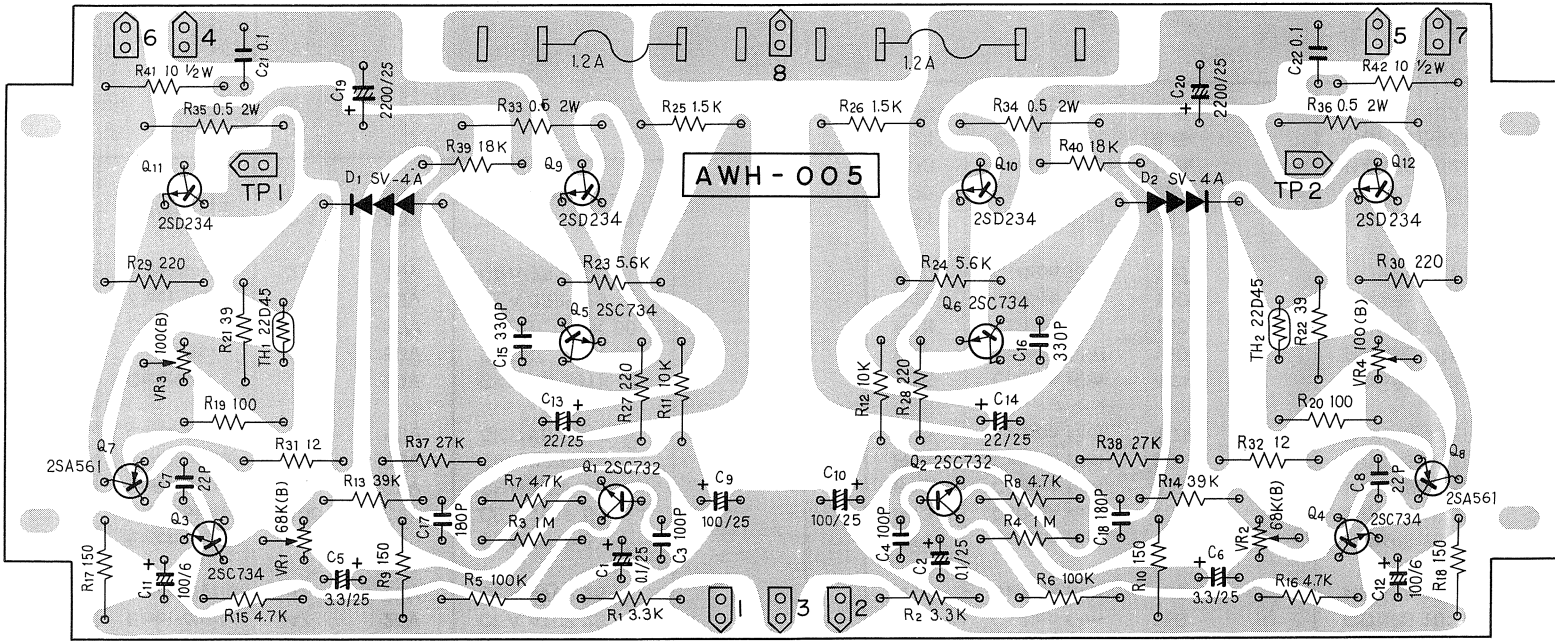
6 4 $C_{21}$ 0.1
1.2A 8 1.2A
$C_{22}$ 0.1 5 7
$R_{41}$ 10 ½W
$R_{42}$ 10 ½W
$C_{19}$ 2200/25
$C_{20}$ 2200/25
$R_{35}$ 0.5 2W
$R_{33}$ 0.5 2W
$R_{25}$ 1.5K
$R_{26}$ 1.5K
$R_{34}$ 0.5 2W
$R_{36}$ 0.5 2W
$R_{39}$ 18K
$R_{40}$ 18K
$Q_{11}$ TP1 2SD234
$D_1$ SV-4A
$Q_9$ 2SD234
AWH-005
$Q_{10}$ 2SD234
$D_2$ SV-4A
TP2
$Q_{12}$ 2SD234
$R_{29}$ 220
$R_{23}$ 5.6K
$R_{24}$ 5.6K
$R_{30}$ 220
$R_{21}$ 39
$TH_1$ 22D45
$VR_3$ 100(B)
$C_{15}$ 330P
$Q_5$ 2SC734
$Q_6$ 2SC734
$C_{16}$ 330P
$TH_2$ 22D45
$R_{22}$ 39
$VR_4$ 100(B)
$R_{19}$ 100
$C_{13}$ 22/25
$R_{27}$ 220
$R_{11}$ 10K
$R_{12}$ 10K
$R_{28}$ 220
$C_{14}$ 22/25
$R_{20}$ 100
$Q_7$ 2SA561
$C_7$ 22P
$R_{31}$ 12
$R_{37}$ 27K
$R_{38}$ 27K
$R_{32}$ 12
$C_8$ 22P
$Q_8$ 2SA561
$Q_3$ 2SC734
$VR_1$ 68K(B)
$R_{13}$ 39K
$C_{17}$ 180P
$R_7$ 4.7K
$Q_1$ 2SC732
$C_9$ 100/25
$C_{10}$ 100/25
$Q_2$ 2SC732
$R_8$ 4.7K
$C_{18}$ 180P
$R_{14}$ 39K
$VR_2$ 68K(B)
$Q_4$ 2SC734
$R_3$ 1M
$C_3$ 100P
$C_1$ 0.1/25
$C_4$ 100P
$C_2$ 0.1/25
$R_4$ 1M
$R_{17}$ 150
$C_{11}$ 100/6
$C_5$ 3.3/25
$R_9$ 150
$R_5$ 100K
$R_6$ 100K
$R_{10}$ 150
$C_6$ 3.3/25
$C_{12}$ 100/6
$R_{18}$ 150
$R_{15}$ 4.7K
$R_1$ 3.3K
1 3 2
$R_2$ 3.3K
$R_{16}$ 4.7K